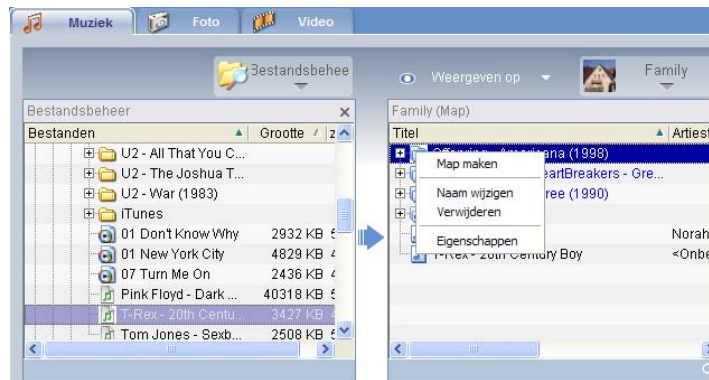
Muziek Foto Video

Bestandsbehee

Weergeven op

Family

Bestandsbeheer

| Bestanden | Grootte | Z |
|---|---|---|
| U2 - All That You C... | | |
| U2 - The Joshua T... | | |
| U2 - War (1983) | | |
| iTunes | | |
| 01 Don't Know Why | 2932 KB | |
| 01 New York City | 4829 KB | |
| 07 Turn Me On | 2436 KB | |
| Pink Floyd - Dark ... | 40318 KB | |
| T-Rex - 20th Centu... | 3427 KB | |
| Tom Jones - Sexb... | 2508 KB | |

Family (Map)

| Titel | Artiest |
|---|---|
| Offering - Americana (1998) | |
| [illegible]eartBreakers - Gre... | |
| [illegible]ree (1990) | |
| | Norah |
| T-Rex - 20th Century Boy | <Onbe |

Map maken
Naam wijzigen
Verwijderen
Eigenschappen